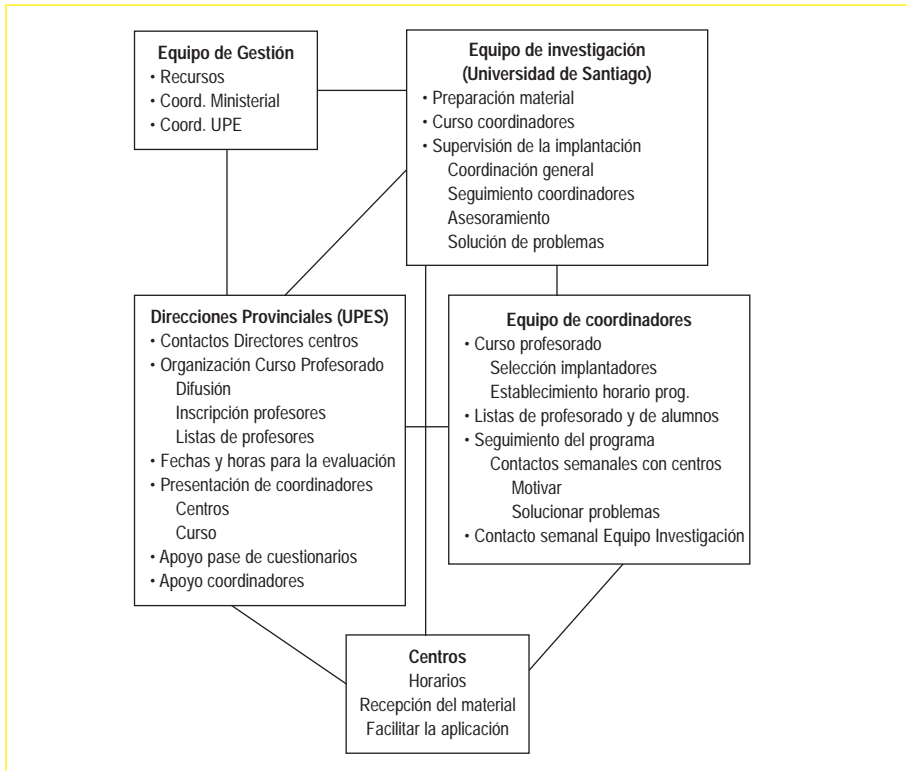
Equipo de Gestión
• Recursos
• Coord. Ministerial
• Coord. UPE

Equipo de investigación (Universidad de Santiago)
• Preparación material
• Curso coordinadores
• Supervisión de la implantación
Coordinación general
Seguimiento coordinadores
Asesoramiento
Solución de problemas

Direcciones Provinciales (UPES)
• Contactos Directores centros
• Organización Curso Profesorado
Difusión
Inscripción profesores
Listas de profesores
• Fechas y horas para la evaluación
• Presentación de coordinadores
Centros
Curso
• Apoyo pase de cuestionarios
• Apoyo coordinadores

Equipo de coordinadores
• Curso profesorado
Selección implantadores
Establecimiento horario prog.
• Listas de profesorado y de alumnos
• Seguimiento del programa
Contactos semanales con centros
Motivar
Solucionar problemas
• Contacto semanal Equipo Investigación

Centros
Horarios
Recepción del material
Facilitar la aplicación